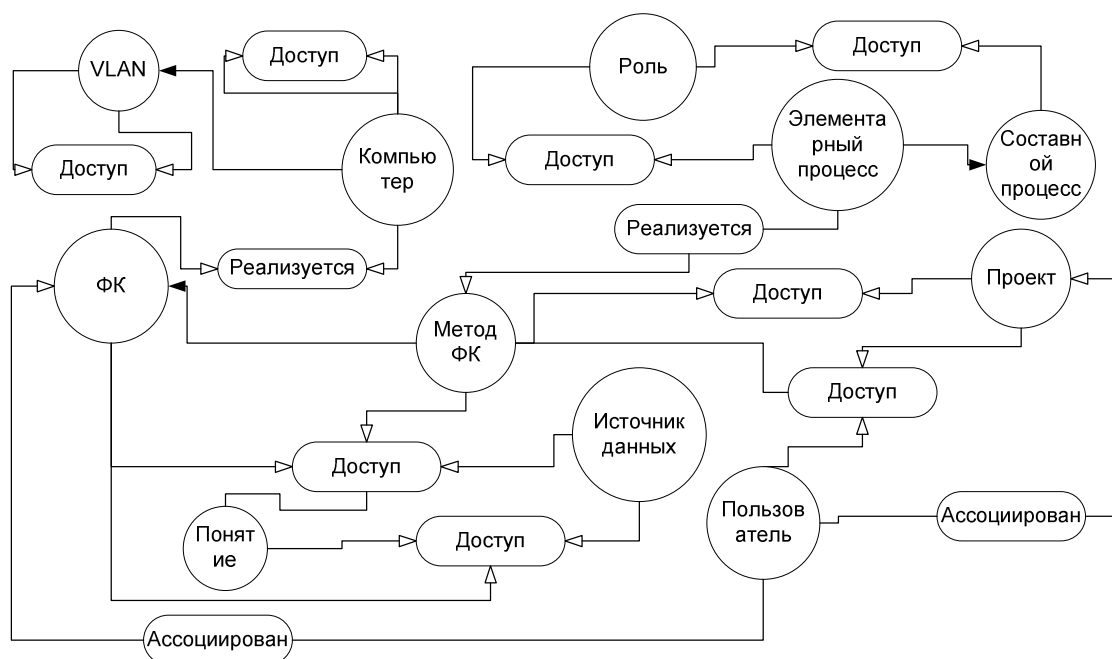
VLAN

Доступ

Доступ

Компью тер

Роль

Доступ

Доступ

Элемента рный процесс

Состав ной процесс

Реализуется

ФК

Реализуется

Проект

Доступ

Метод ФК

Доступ

Источник данных

Доступ

Понят ие

Доступ

Пользов атель

Ассоциирован

Ассоциирован